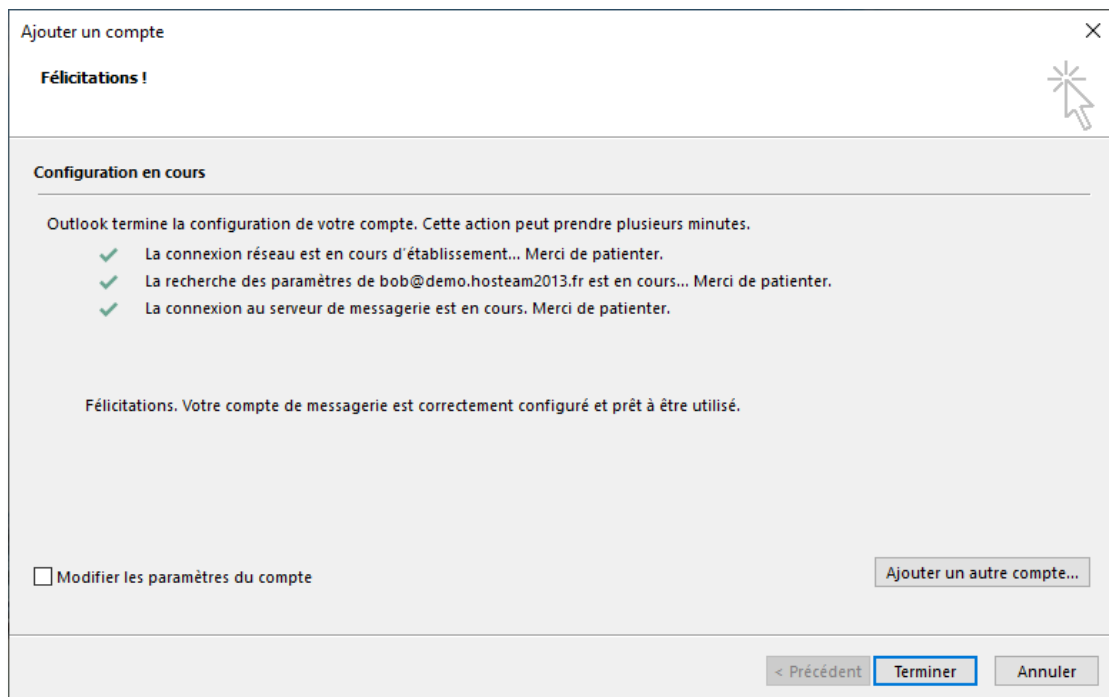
Ajouter un compte

×

Félicitations !

Configuration en cours

Outlook termine la configuration de votre compte. Cette action peut prendre plusieurs minutes.

La connexion réseau est en cours d'établissement... Merci de patienter.

La recherche des paramètres de bob@demo.hosteam2013.fr est en cours... Merci de patienter.

La connexion au serveur de messagerie est en cours. Merci de patienter.

Félicitations. Votre compte de messagerie est correctement configuré et prêt à être utilisé.

Modifier les paramètres du compte

Ajouter un autre compte...

< Précédent

Terminer

Annuler